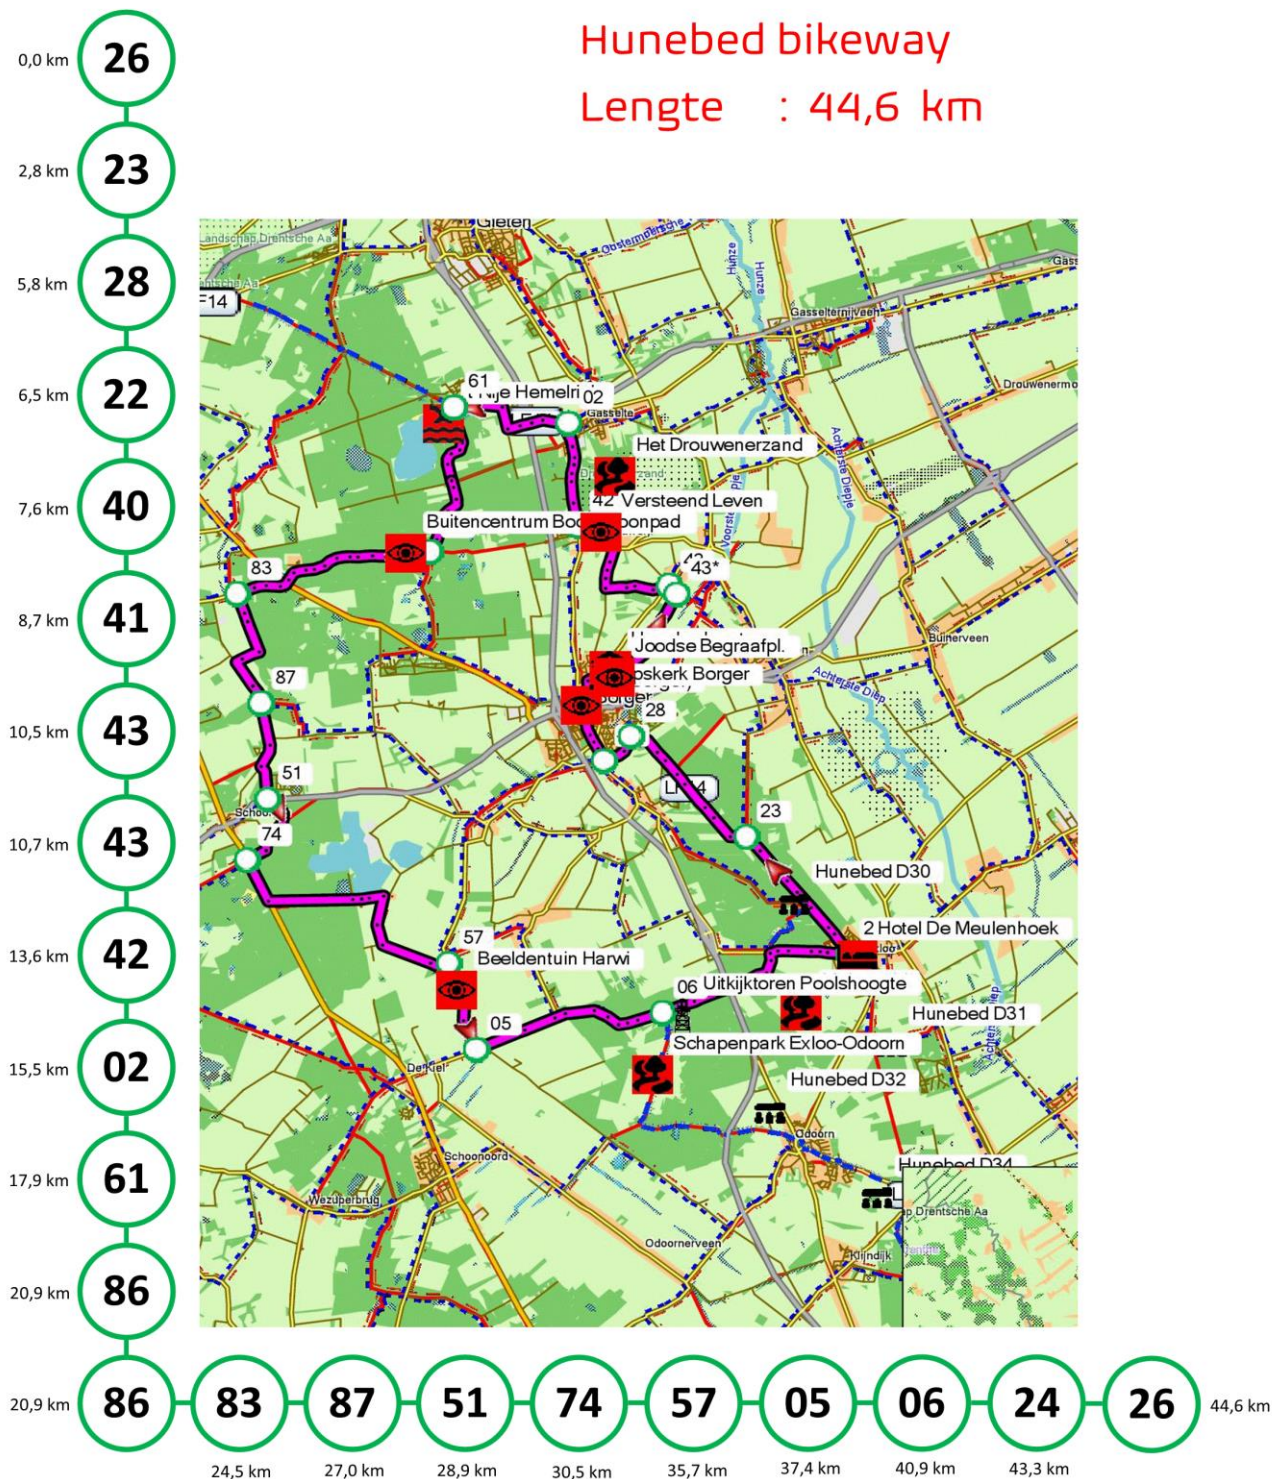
Hunebed bikeway
Lengte : 44,6 km

0,0 km 26
2,8 km 23
5,8 km 28
6,5 km 22
7,6 km 40
8,7 km 41
10,5 km 43
10,7 km 43
13,6 km 42
15,5 km 02
17,9 km 61
20,9 km 86
20,9 km 86

Gieten
Landschap Drentsche Aa
Drentsche Aa
F14
Obsterveldersche
Hunze
Hunze
Gasselternijveen
Gass
Drouwenermo
61
Nije Hemelri
02
Gasselte
Het Drouwenerzand
42 Versteend Leven
Buitencentrum Bo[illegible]oonpad
Achterste Diepje
83
43*
Joodse Begraafpl.
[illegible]oskerk Borger
Borger
28
87
Buinerveen
Achterste Diep
51
LF14
23
74
Hunebed D30
2 Hotel De Meulenhoek
57
Beeldentuin Harwi
06 Uitkijktoren Poolshoogte
Hunebed D31
05
Schapenpark Exloo-Odoorn
De Kiel
Hunebed D32
Odoorn
Schoonoord
Hunebed D34
Wezuperbrug
Drentsche Aa
Odoornerveen
Klijndijk

83 24,5 km
87 27,0 km
51 28,9 km
74 30,5 km
57 35,7 km
05 37,4 km
06 40,9 km
24 43,3 km
26 44,6 km